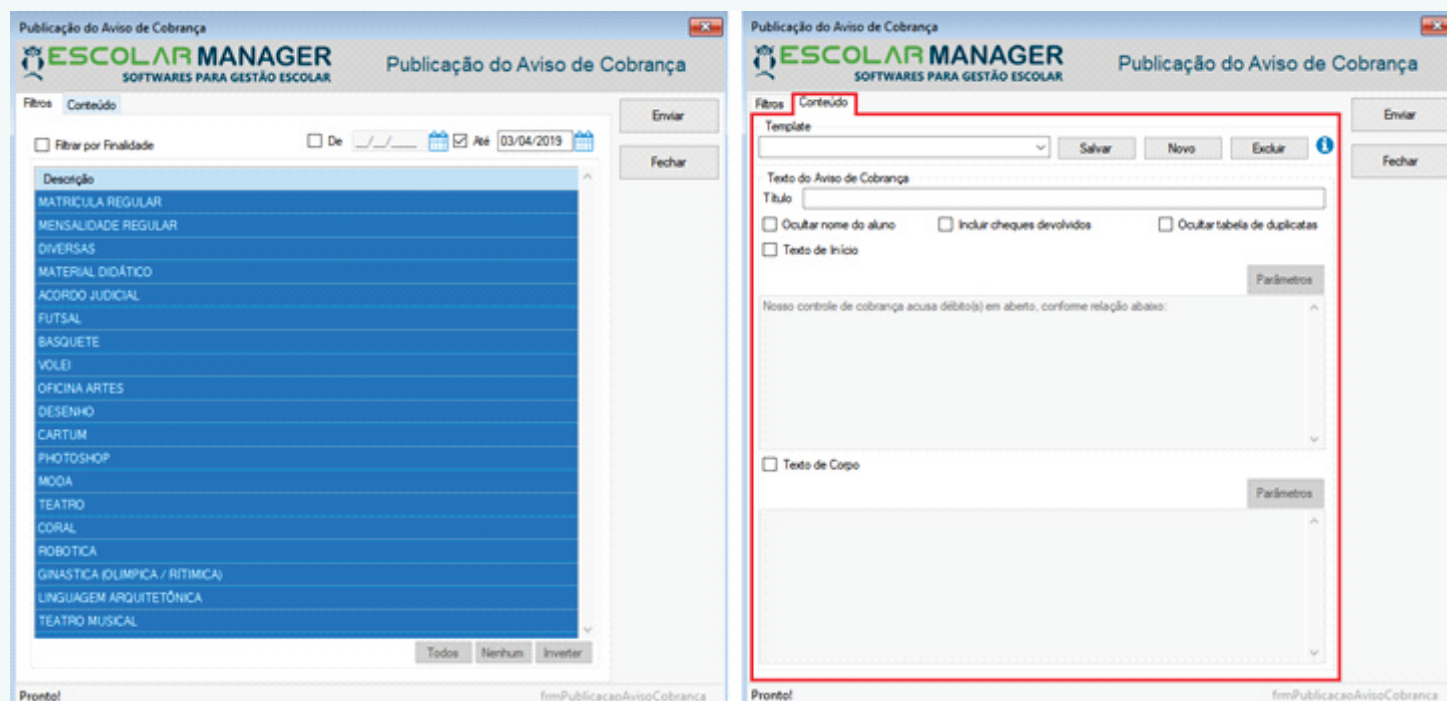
Publicação do Aviso de Cobrança

ESCOLAR MANAGER
SOFTWARES PARA GESTÃO ESCOLAR

Publicação do Aviso de Cobrança

Filtros Conteúdo

Enviar

Fechar

Filtrar por Finalidade

De __/__/____ Até 03/04/2019

| Descrição |
|---|
| MATRICULA REGULAR |
| MENSALIDADE REGULAR |
| DIVERSAS |
| MATERIAL DIDÁTICO |
| ACORDO JUDICIAL |
| FUTSAL |
| BASQUETE |
| VOLEI |
| OFICINA ARTES |
| DESENHO |
| CARTUM |
| PHOTOSHOP |
| MODA |
| TEATRO |
| CORAL |
| ROBOTICA |
| GINASTICA (OLIMPICA / RITIMICA) |
| LINGUAGEM ARQUITETÔNICA |
| TEATRO MUSICAL |

Todos Nenhum Inverter

Pronto!

frmPublicacaoAvisoCobranca

Publicação do Aviso de Cobrança

ESCOLAR MANAGER
SOFTWARES PARA GESTÃO ESCOLAR

Publicação do Aviso de Cobrança

Filtros Conteúdo

Enviar

Fechar

Template

Salvar Novo Excluir

Texto do Aviso de Cobrança

Título

Ocultar nome do aluno

Incluir cheques devolvidos

Ocultar tabela de duplicatas

Texto de Início

Parâmetros

Nosso controle de cobrança acusa débito(s) em aberto, conforme relação abaixo:

Texto de Corpo

Parâmetros

Pronto!

frmPublicacaoAvisoCobranca